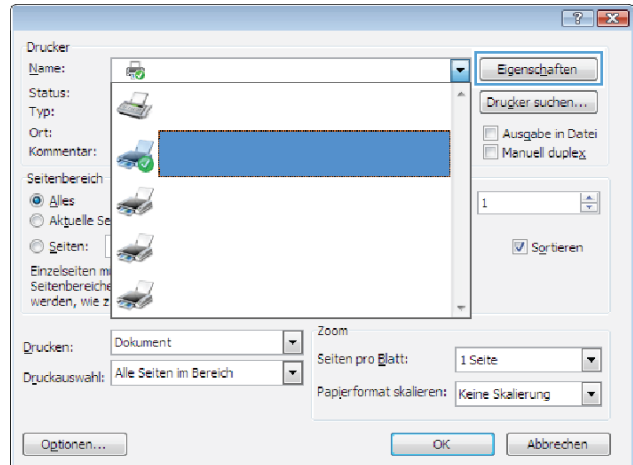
? X

Drucker

Name:

Eigenschaften

Status:

Typ:

Drucker suchen...

Ort:

Ausgabe in Datei

Kommentar:

Manuell duplex

Seitenbereich

Alles

Aktuelle Se

Seiten:

1

Sortieren

Einzelseiten m

Seitenbereiche

werden, wie z

Zoom

Drucken: Dokument

Seiten pro Blatt: 1 Seite

Druckauswahl: Alle Seiten im Bereich

Papierformat skalieren: Keine Skalierung

Optionen...

OK

Abbrechen